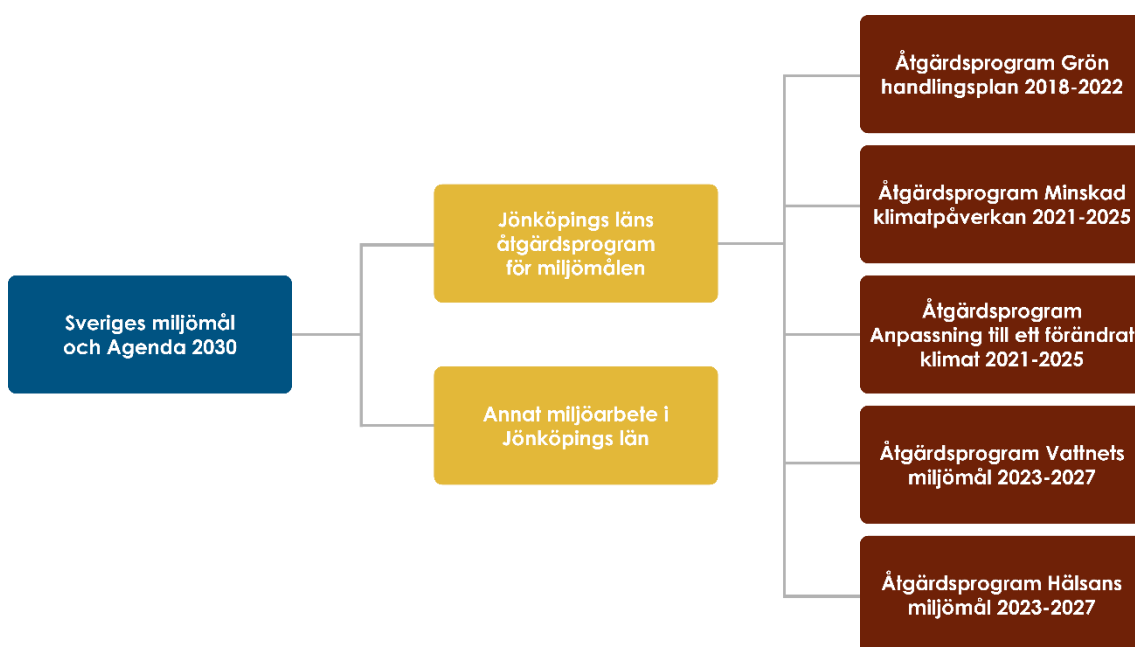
Sveriges miljömål och Agenda 2030

Jönköpings läns åtgärdsprogram för miljömålen

Annat miljöarbete i Jönköpings län

Åtgärdsprogram Grön handlingsplan 2018-2022

Åtgärdsprogram Minskad klimatpåverkan 2021-2025

Åtgärdsprogram Anpassning till ett förändrat klimat 2021-2025

Åtgärdsprogram Vattnets miljömål 2023-2027

Åtgärdsprogram Hälsans miljömål 2023-2027